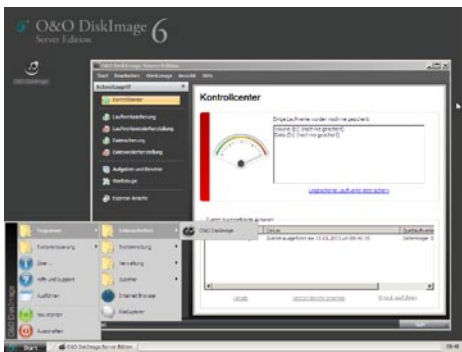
O&O DiskImage 6
Server Edition

O&O DiskImage

O&O DiskImage Server Edition

Start Bearbeiten Werkzeuge Ansicht Hilfe

Schnellzugriff

Kontrollcenter

Laufwerkssicherung

Laufwerkswiederherstellung

Dateisicherung

Dateiwiederherstellung

Aufgaben und Berichte

Werkzeuge

Kontrollcenter

Einige Laufwerke wurden noch nie gesichert

Volume (C:) (noch nie gesichert)
Data (D:) (noch nie gesichert)

Ungesicherte Laufwerke sichern

Status

Zuletzt ausgeführt am 15.03.2011 um 08:46:35

Details

Programme

Zubehör

O&O DiskImage

Systemsteuerung

Verwaltung

Hilfe und Support

Ausführen

Internet Browser

Neu starten

Ausschalten

Start

O&O DiskImage Server Edition

09:46